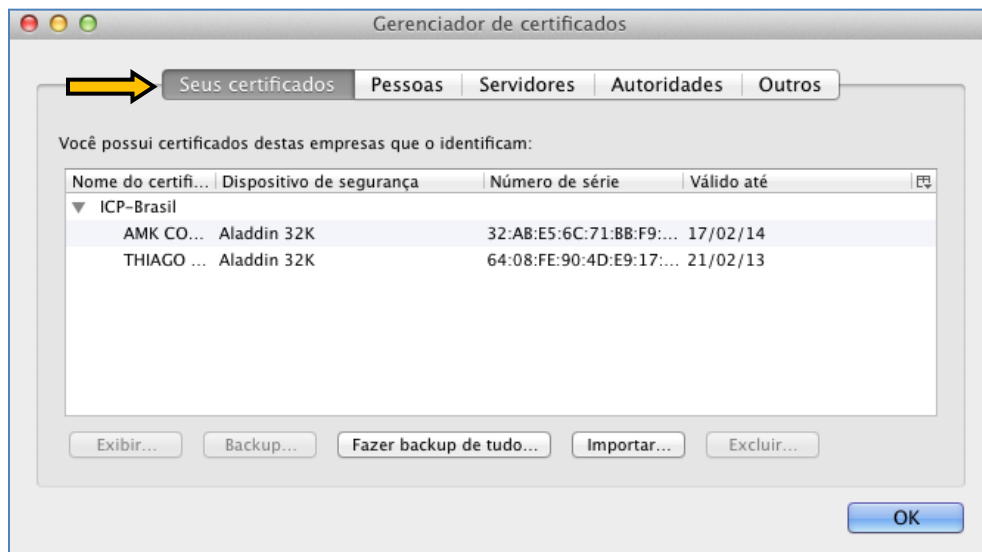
Gerenciador de certificados

Seus certificados | Pessoas | Servidores | Autoridades | Outros

Você possui certificados destas empresas que o identificam:

| Nome do certifi... | Dispositivo de segurança | Número de série | Válido até |
|---|---|---|---|
| ▼ ICP-Brasil | | | |
| AMK CO... | Aladdin 32K | 32:AB:E5:6C:71:BB:F9:... | 17/02/14 |
| THIAGO ... | Aladdin 32K | 64:08:FE:90:4D:E9:17:... | 21/02/13 |

Exibir... Backup... Fazer backup de tudo... Importar... Excluir...

OK